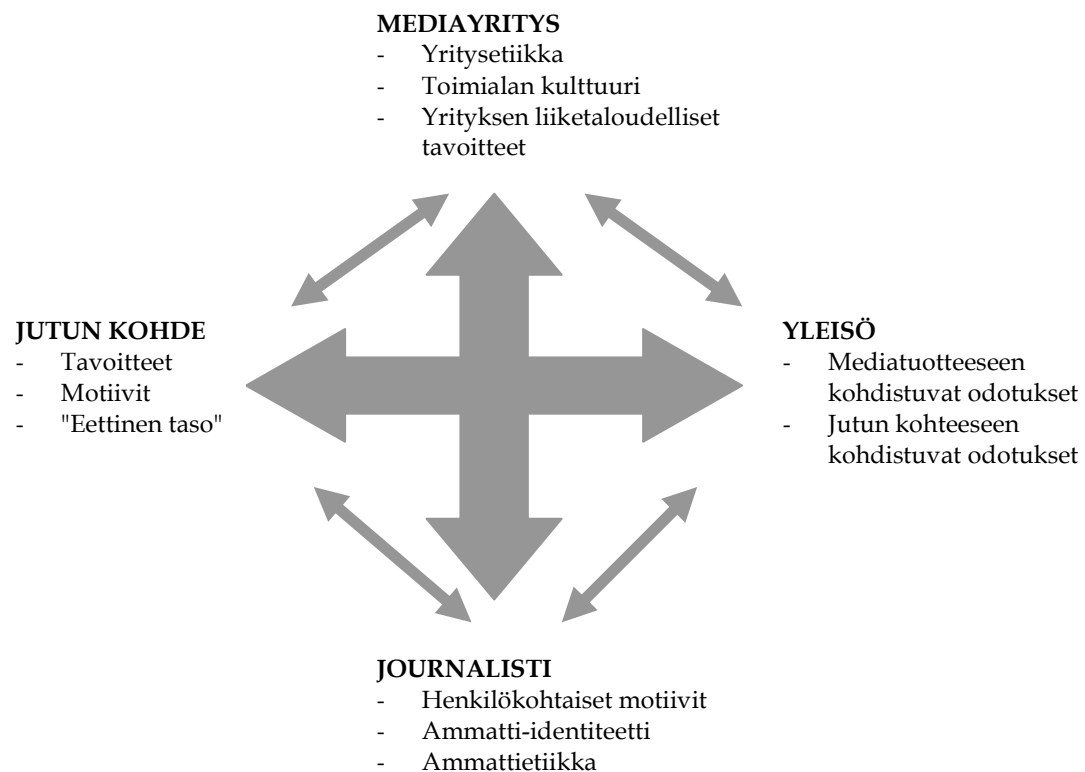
**MEDIAYRITYS**
- Yritysetiikka
- Toimialan kulttuuri
- Yrityksen liiketaloudelliset tavoitteet

**JUTUN KOHDE**
- Tavoitteet
- Motiivit
- "Eettinen taso"

**YLEISÖ**
- Mediatuotteeseen kohdistuvat odotukset
- Jutun kohteeseen kohdistuvat odotukset

**JOURNALISTI**
- Henkilökohtaiset motiivit
- Ammatti-identiteetti
- Ammattietiikka